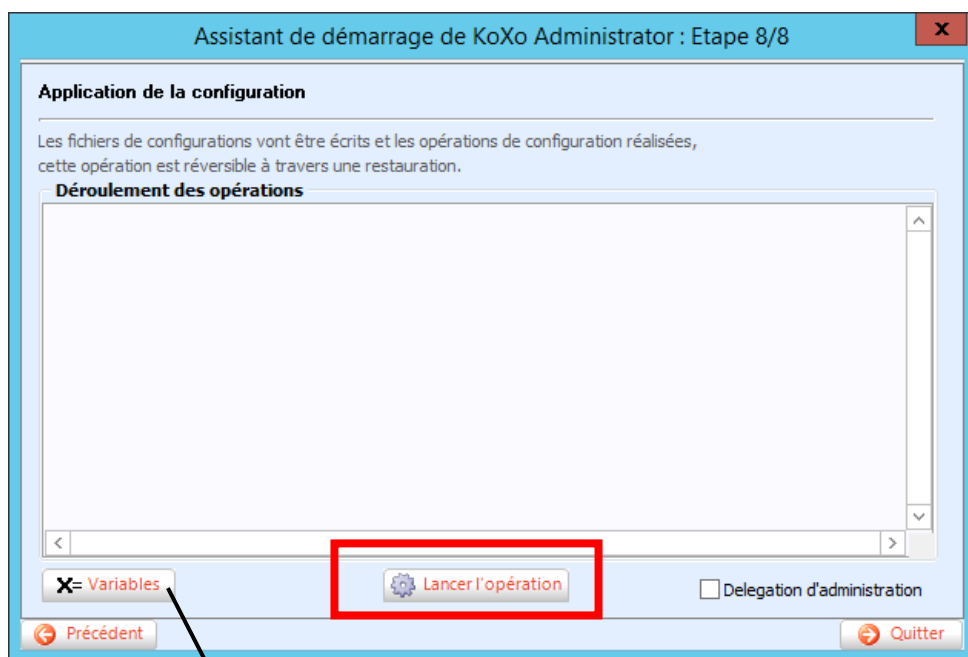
Assistant de démarrage de KoXo Administrator : Etape 8/8

x

Application de la configuration

Les fichiers de configurations vont être écrits et les opérations de configuration réalisées, cette opération est réversible à travers une restauration.

Déroulement des opérations

X= Variables

Lancer l'opération

Delegation d'administration

Précédent

Quitter